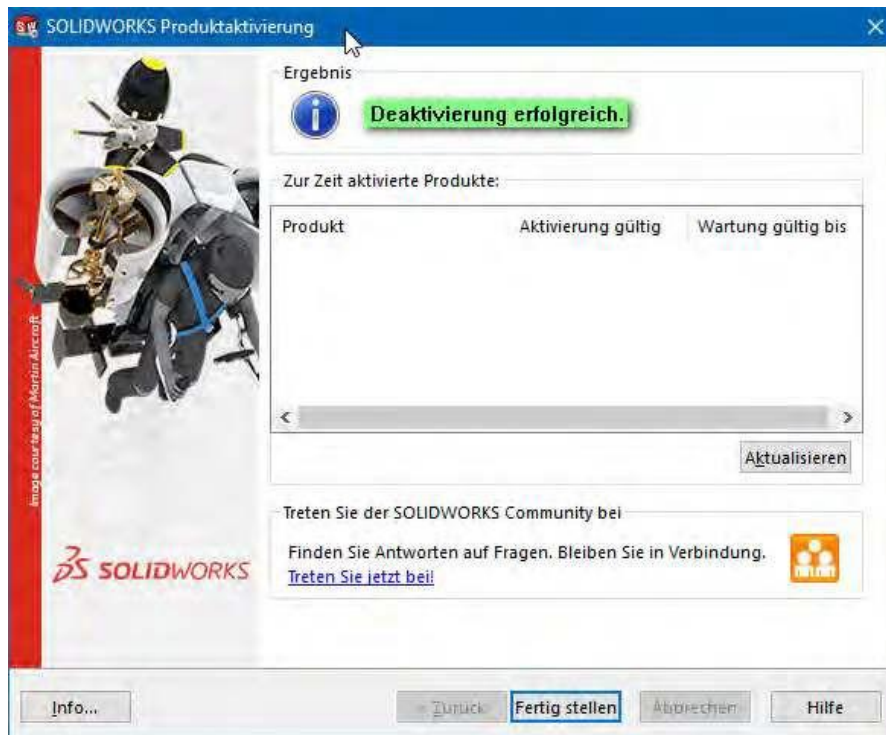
SOLIDWORKS Produktaktivierung

Ergebnis

Deaktivierung erfolgreich.

Zur Zeit aktivierte Produkte:

| Produkt | Aktivierung gültig | Wartung gültig bis |
|---|---|---|

Aktualisieren

Treten Sie der SOLIDWORKS Community bei

Finden Sie Antworten auf Fragen. Bleiben Sie in Verbindung.
Treten Sie jetzt bei!

Image courtesy of Martin Aircraft

SOLIDWORKS

Info...

< Zurück

Fertig stellen

Abbrechen

Hilfe